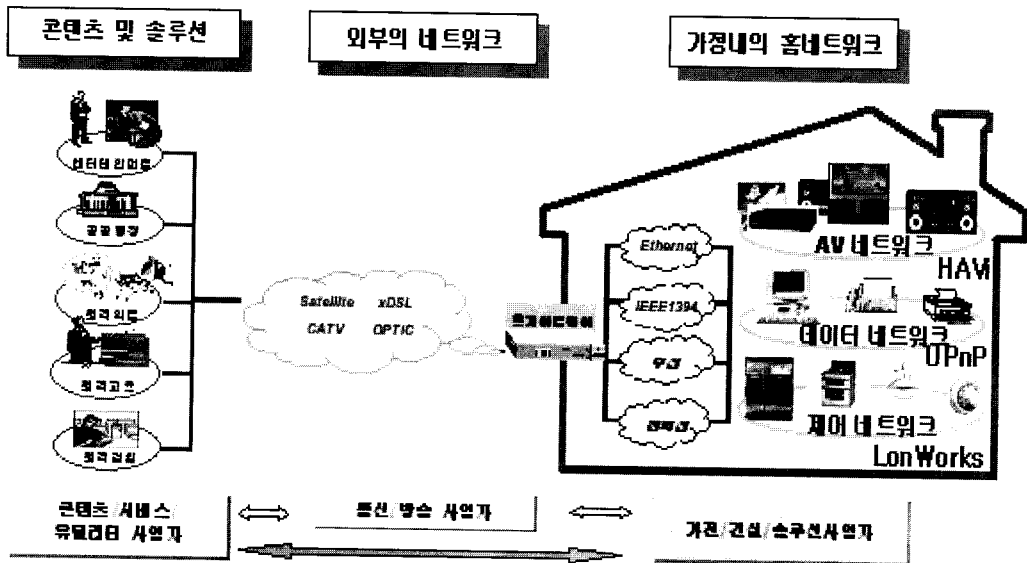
콘텐츠 및 솔루션

외부의 네트워크

가정내의 홈네트워크

엔터테인먼트

공공 행정

원격 의료

원격교육

원격검침

Satellite xDSL
CATV OPTIC

홈게이트웨이

Ethernet

IEEE1394

무선

전력선

AV 네트워크

HAVi

데이터 네트워크

UPnP

제어 네트워크

LonWorks

콘텐츠/서비스 유틸리티 사업자

통신 방송 사업자

가전/건설/솔루션사업자